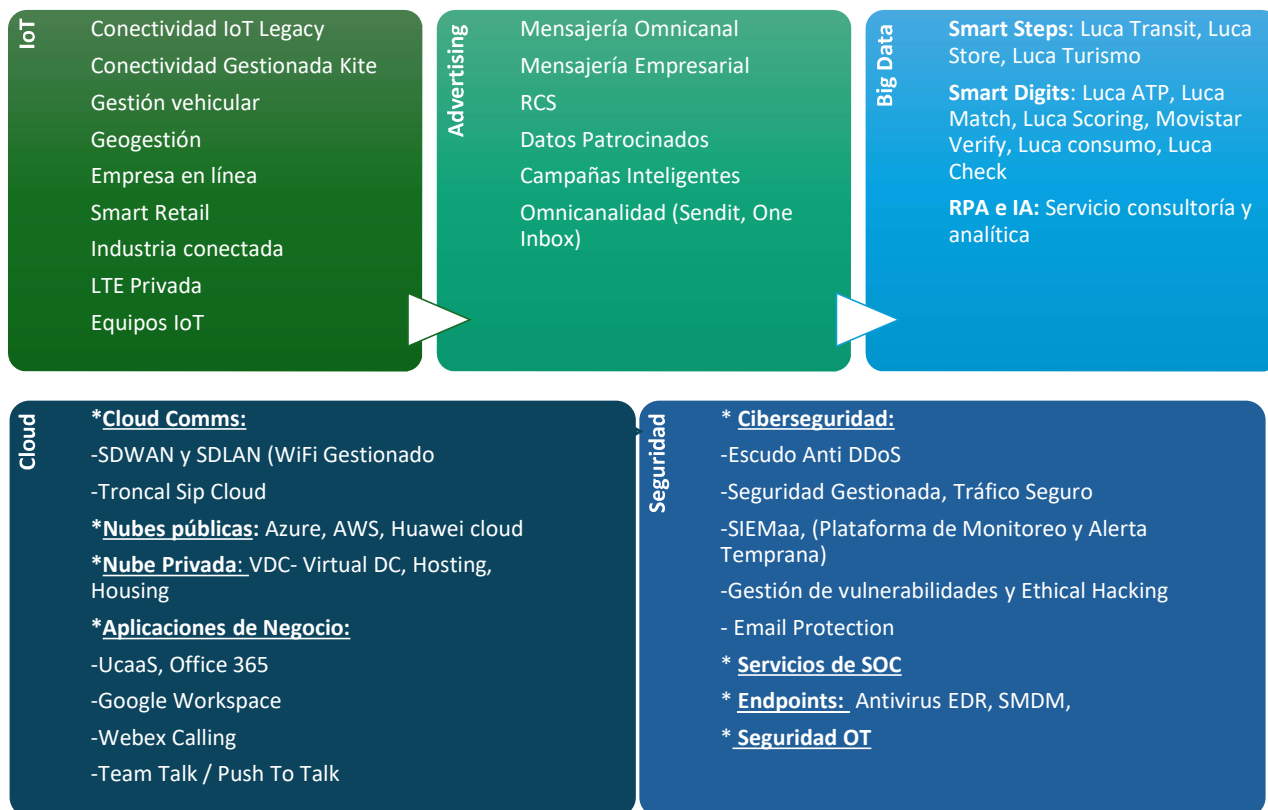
IoT

Conectividad IoT Legacy

Conectividad Gestionada Kite

Gestión vehicular

Geogestión

Empresa en línea

Smart Retail

Industria conectada

LTE Privada

Equipos IoT

Advertising

Mensajería Omnicanal

Mensajería Empresarial

RCS

Datos Patrocinados

Campañas Inteligentes

Omnicanalidad (Sendit, One Inbox)

Big Data

**Smart Steps**: Luca Transit, Luca Store, Luca Turismo

**Smart Digits**: Luca ATP, Luca Match, Luca Scoring, Movistar Verify, Luca consumo, Luca Check

**RPA e IA:** Servicio consultoría y analítica

Cloud

***Cloud Comms:**

-SDWAN y SDLAN (WiFi Gestionado

-Troncal Sip Cloud

***Nubes públicas:** Azure, AWS, Huawei cloud

***Nube Privada**: VDC- Virtual DC, Hosting, Housing

***Aplicaciones de Negocio:**

-UcaaS, Office 365

-Google Workspace

-Webex Calling

-Team Talk / Push To Talk

Seguridad

* **Ciberseguridad:**

-Escudo Anti DDoS

-Seguridad Gestionada, Tráfico Seguro

-SIEMaa, (Plataforma de Monitoreo y Alerta Temprana)

-Gestión de vulnerabilidades y Ethical Hacking

- Email Protection

* **Servicios de SOC**

* **Endpoints:** Antivirus EDR, SMDM,

* **Seguridad OT**